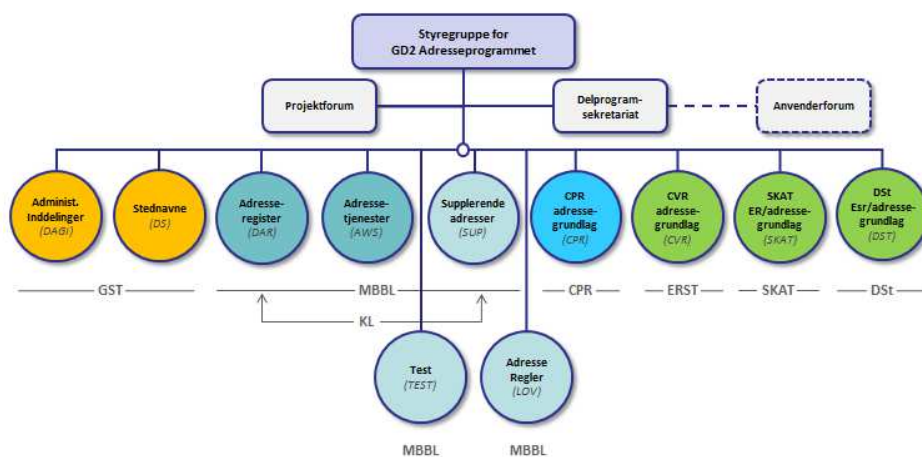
Styregruppe for
GD2 Adresseprogrammet

Projektforum

Delprogram-sekretariat

Anvenderforum

Administ. Inddelinger
(DAGI)

Stednavne
(DS)

Adresse-register
(DAR)

Adresse-tjenester
(AWS)

Supplerende adresser
(SUP)

CPR adresse-grundlag
(CPR)

CVR adresse-grundlag
(CVR)

SKAT ER/adresse-grundlag
(SKAT)

DSt Esr/adresse-grundlag
(DST)

GST

MBBL

CPR

ERST

SKAT

DSt

KL

Test
(TEST)

Adresse Regler
(LOV)

MBBL

MBBL